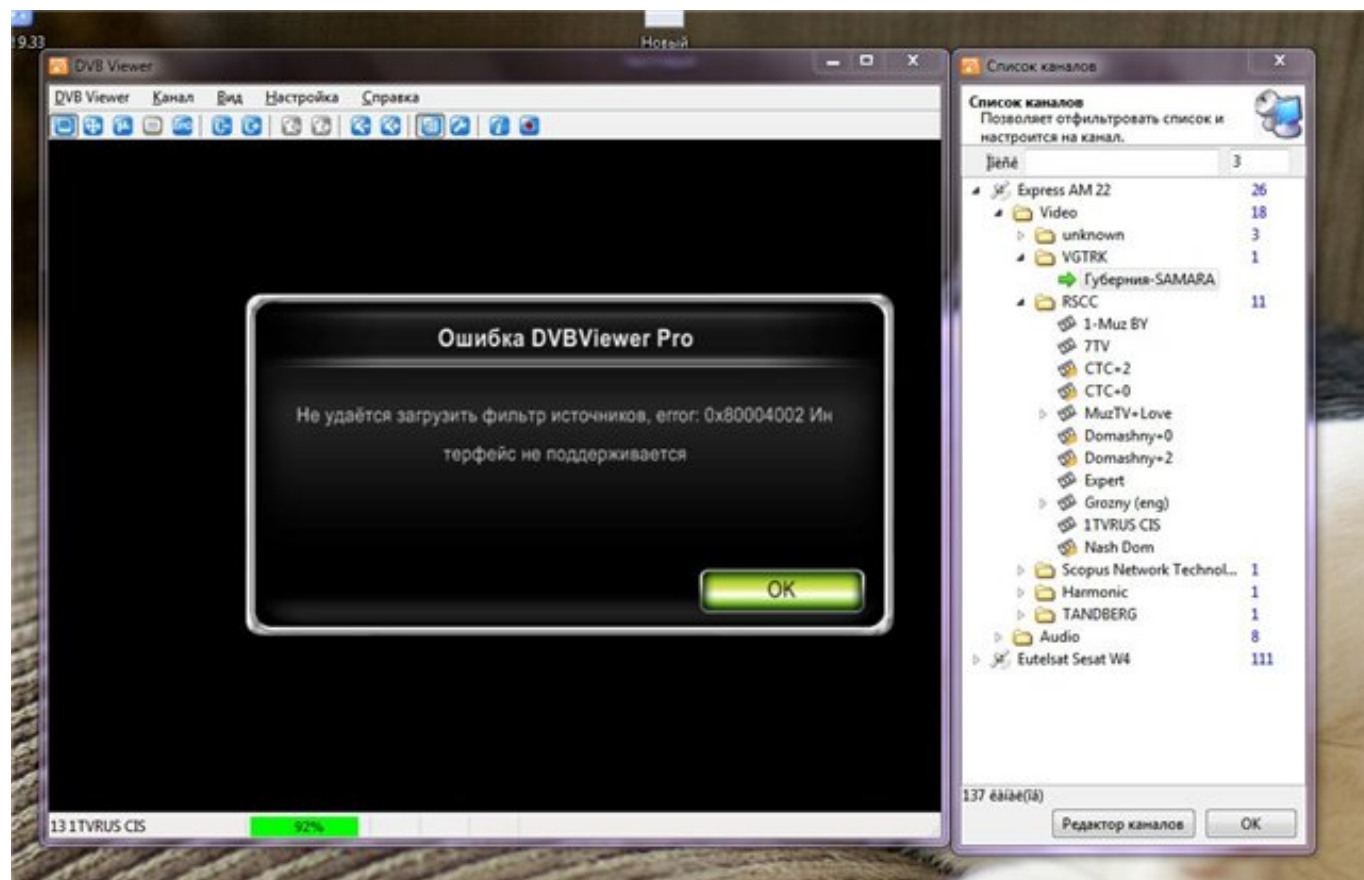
19.33

Новый

DVB Viewer

DVB Viewer Канал Вид Настройка Справка

Ошибка DVBViewer Pro

Не удаётся загрузить фильтр источников, error: 0x80004002 Интерфейс не поддерживается

OK

13 1TVRUS CIS

92%

Список каналов

Список каналов
Позволяет отфильтровать список и настроится на канал.

Ïîèñê 3

Express AM 22 26
Video 18
unknown 3
VGTRK 1
Губерния-SAMARA
RSCC 11
1-Muz BY
7TV
CTC+2
CTC+0
MuzTV+Love
Domashny+0
Domashny+2
Expert
Grozny (eng)
1TVRUS CIS
Nash Dom
Scopus Network Technol... 1
Harmonic 1
TANDBERG 1
Audio 8
Eutelsat Sesat W4 111

137 êàíàë(îâ)

Редактор каналов

OK